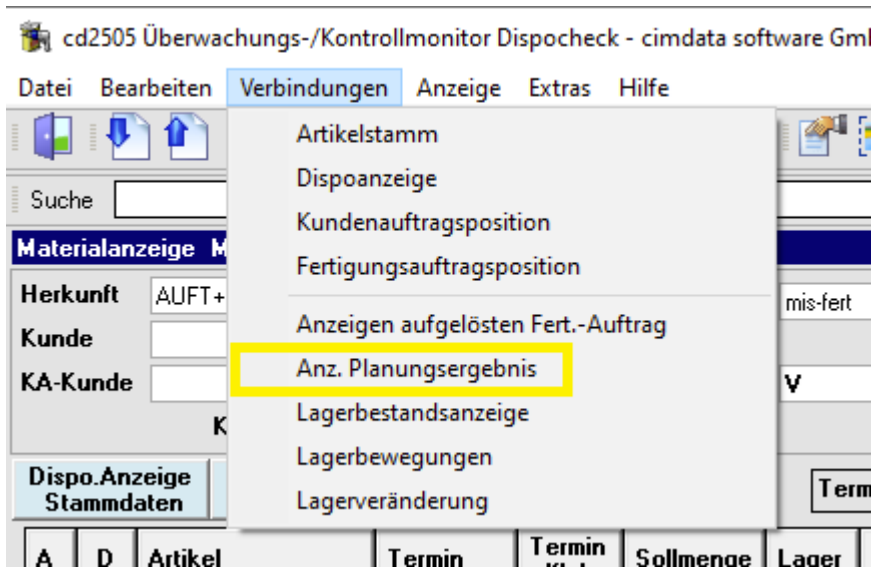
cd2505 Überwachungs-/Kontrollmonitor Dispocheck - cimdata software Gml

Datei Bearbeiten Verbindungen Anzeige Extras Hilfe

Suche

Materialanzeige M

Herkunft AUFT+

Kunde

KA-Kunde

K

Dispo.Anzeige Stammdaten

A D Artikel Termin Termin Sollmenge Lager

Artikelstamm
Dispoanzeige
Kundenauftragsposition
Fertigungsauftragsposition
Anzeigen aufgelösten Fert.-Auftrag
Anz. Planungsergebnis
Lagerbestandsanzeige
Lagerbewegungen
Lagerveränderung

mis-fert

V

Term